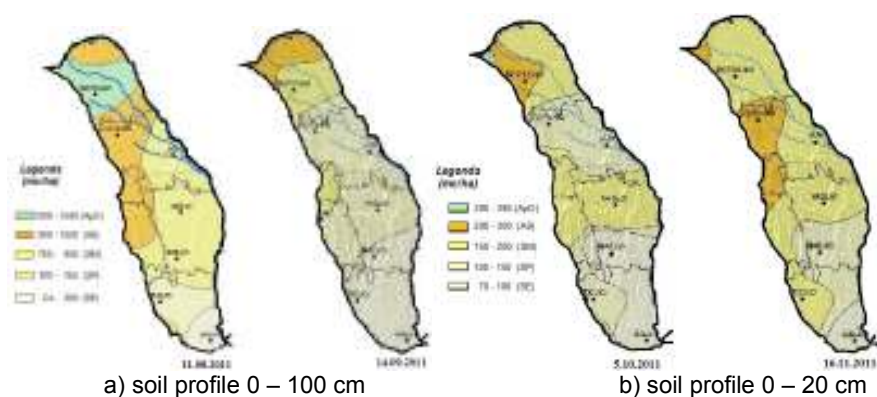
Legenda (mc/ha)

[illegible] - 1500 (ApD)
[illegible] - 1000 (AB)
750 - 900 (BB)
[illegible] - 750 (BP)
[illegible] - 600 (BB)

11.08.2011

14.09.2011

Legenda (mc/ha)

250 - 300 (ApD)
200 - 250 (AB)
150 - 200 (BB)
100 - 150 (BP)
75 - 100 (BE)

5.10.2011

16.11.2011

a) soil profile 0 – 100 cm

b) soil profile 0 – 20 cm